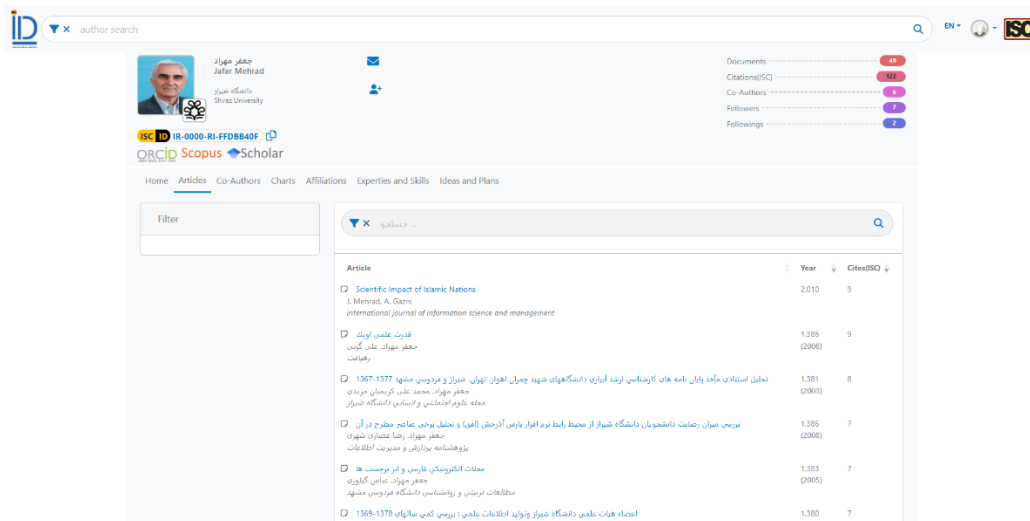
ID

author search

EN ISC

جعفر مهراد
Jafar Mehrad
دانشگاه شیراز
Shiraz University

Documents 49
Citations(ISC) 122
Co-Authors 6
Followers 7
Followings 7

ISC ID IR-0000-RI-FFDBB40F

ORCID Scopus Scholar

Home Articles Co-Authors Charts Affiliations Experties and Skills Ideas and Plans

Filter

جستجو ...

| Article | Year | Cites(ISC) |
|---|---|---|
| Scientific Impact of Islamic Nations<br>J. Mehrad, A. Gazni<br>international journal of information science and management | 2,010 | 9 |
| قدرت علمی اوبک<br>جعفر مهراد، علی گزنی<br>رهیافت | 1,386 (2008) | 9 |
| تحلیل استنادی مآخذ پایان نامه های کارشناسی ارشد آبیاری دانشگاههای شهید چمران اهواز، تهران، شیراز و فردوسی مشهد 1377-1367<br>جعفر مهراد، محمد علی کریمیان مزیدی<br>مجله علوم اجتماعی و انسانی دانشگاه شیراز | 1,381 (2003) | 8 |
| بررسی میزان رضایت دانشجویان دانشگاه شیراز از محیط رابط نرم افزار پارس آذرخش (افق) و تحلیل برخی عناصر مطرح در آن<br>جعفر مهراد، رضا عصاری شهری<br>پژوهشنامه پردازش و مدیریت اطلاعات | 1,386 (2008) | 7 |
| مجلات الکترونیکی فارسی و اثر برجسته ها<br>جعفر مهراد، عباس گیلوری<br>مطالعات تربیتی و روانشناسی دانشگاه فردوسی مشهد | 1,383 (2005) | 7 |
| اعضاء هیات علمی دانشگاه شیراز وتولید اطلاعات علمی : بررسی کمی سالهای 1378-1369 | 1,380 | 7 |